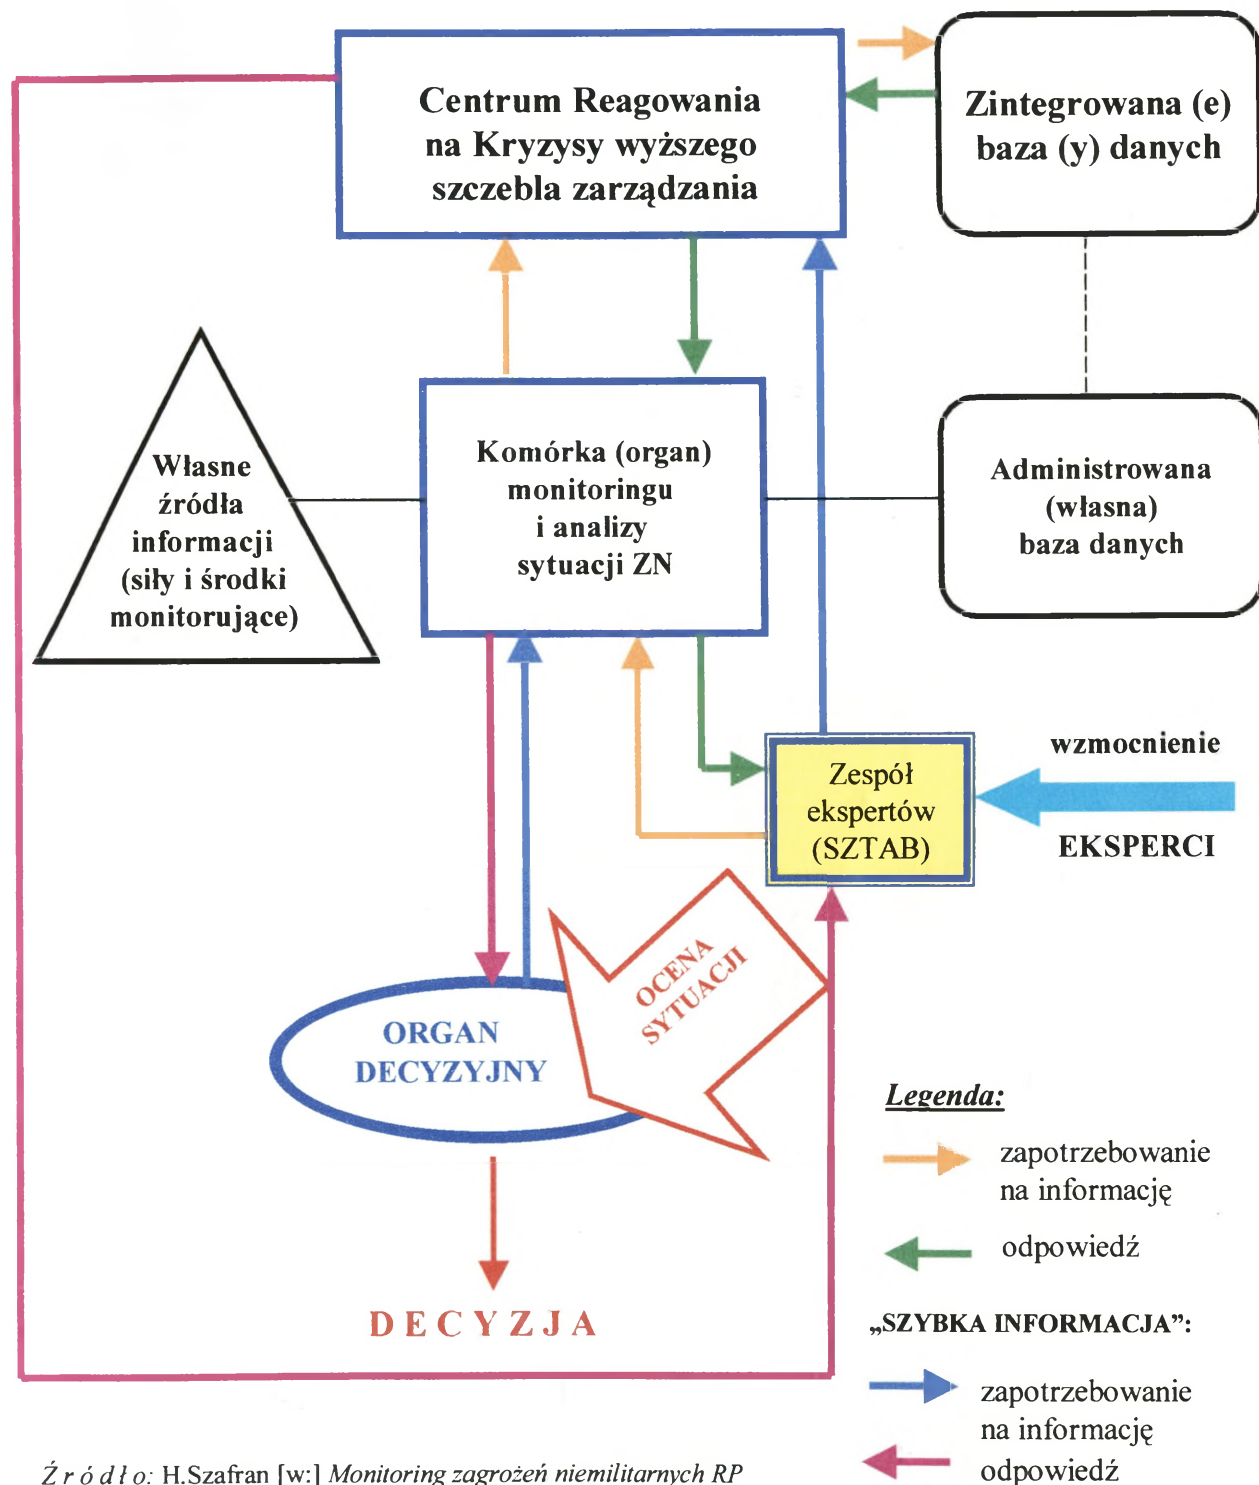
Centrum Reagowania na Kryzysy wyższego szczebla zarządzania

Zintegrowana (e) baza (y) danych

Własne źródła informacji (siły i środki monitorujące)

Komórka (organ) monitoringu i analizy sytuacji ZN

Administrowana (własna) baza danych

wzmocnienie

Zespół ekspertów (SZTAB)

EKSPERCI

OCENA SYTUACJI

ORGAN DECYZYJNY

DECYZJA

Legenda:

zapotrzebowanie na informację

odpowiedź

„SZYBKA INFORMACJA":

zapotrzebowanie na informację

odpowiedź

Źródło: H.Szafran [w:] Monitoring zagrożeń niemilitarnych RP